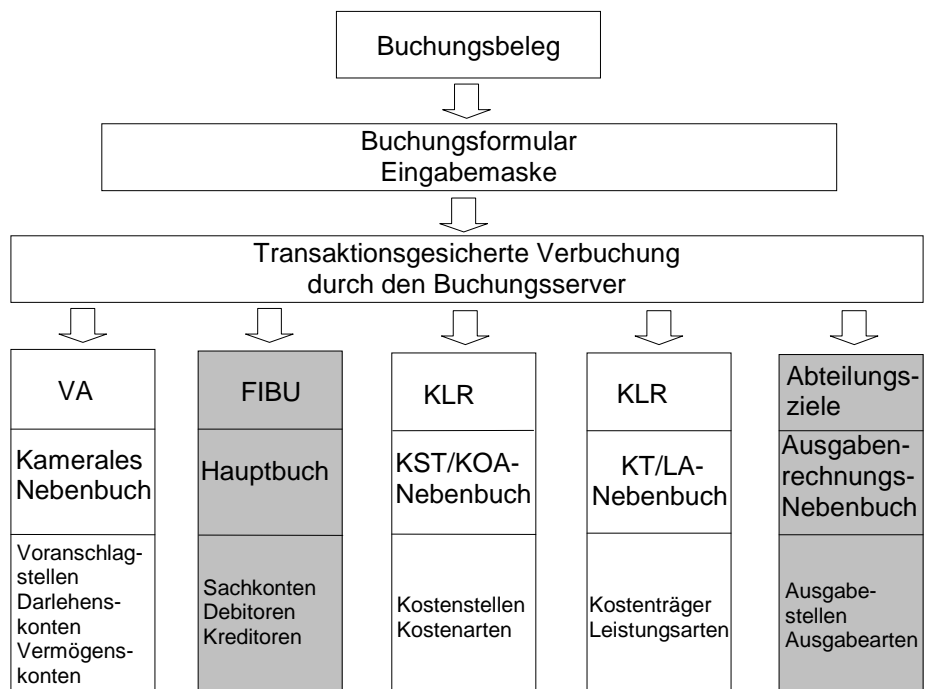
Buchungsbeleg

Buchungsformular
Eingabemaske

Transaktionsgesicherte Verbuchung
durch den Buchungsserver

VA

Kamerales Nebenbuch

Voranschlagstellen
Darlehenskonten
Vermögenskonten

FIBU

Hauptbuch

Sachkonten
Debitoren
Kreditoren

KLR

KST/KOA-Nebenbuch

Kostenstellen
Kostenarten

KLR

KT/LA-Nebenbuch

Kostenträger
Leistungsarten

Abteilungsziele

Ausgabenrechnungs-Nebenbuch

Ausgabestellen
Ausgabearten